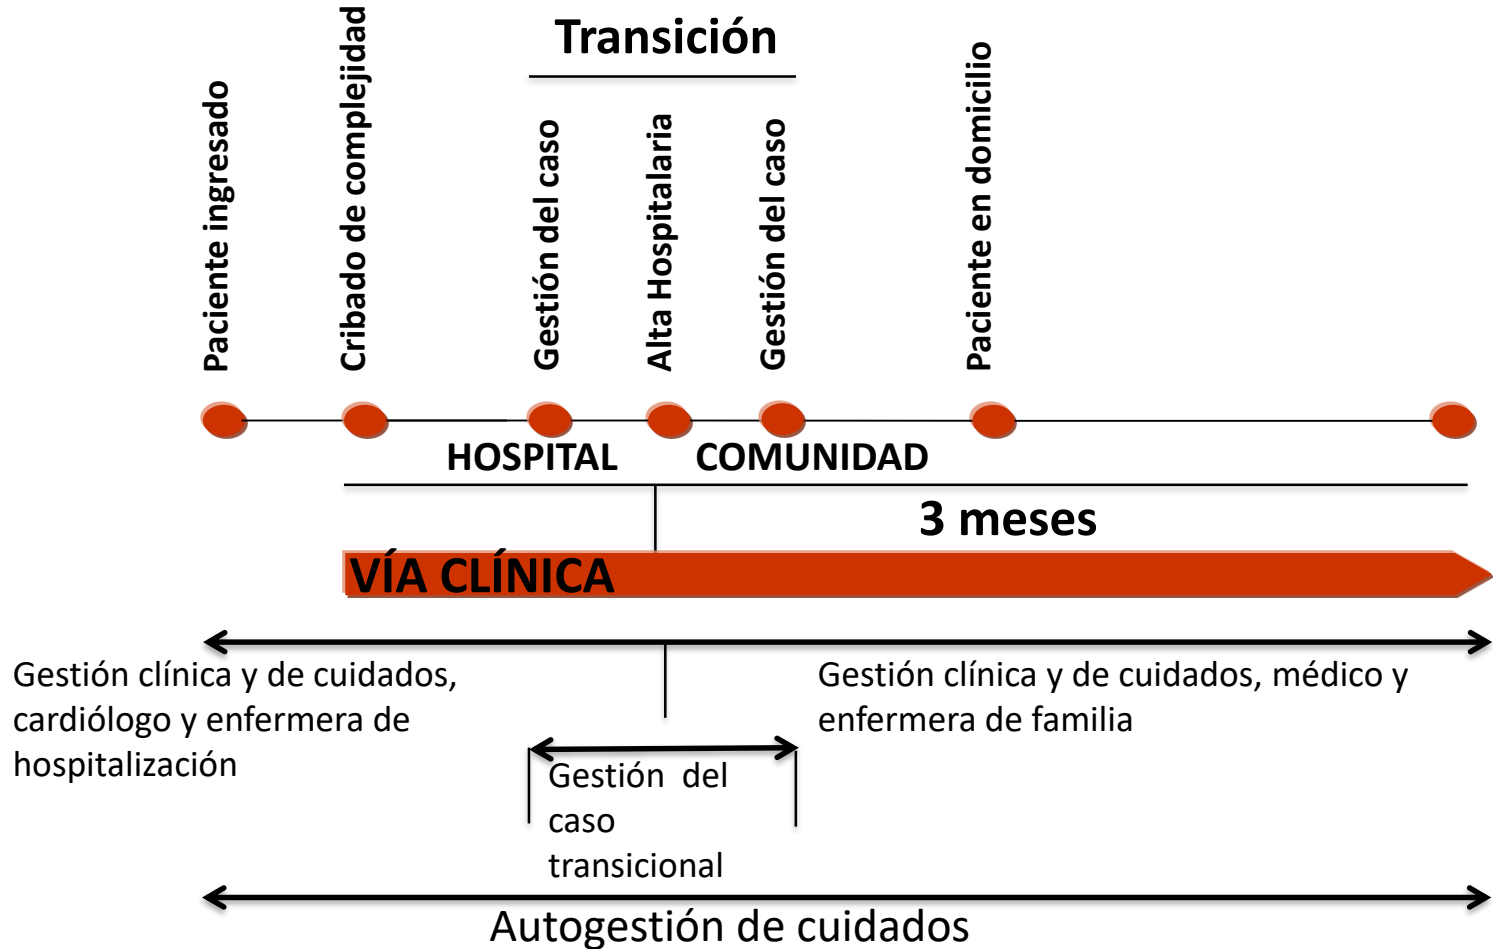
Transición

Paciente ingresado

Cribado de complejidad

Gestión del caso

Alta Hospitalaria

Gestión del caso

Paciente en domicilio

HOSPITAL

COMUNIDAD

3 meses

VÍA CLÍNICA

Gestión clínica y de cuidados, cardiólogo y enfermera de hospitalización

Gestión clínica y de cuidados, médico y enfermera de familia

Gestión del caso transicional

Autogestión de cuidados